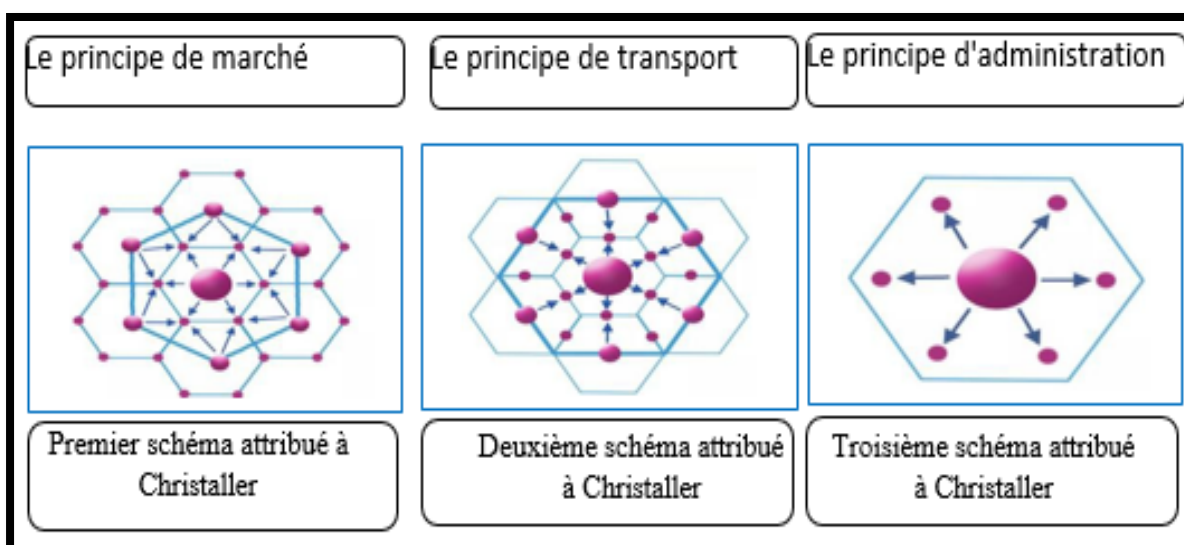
| Le principe de marché | Le principe de transport | Le principe d'administration |
|---|---|---|
| Premier schéma attribué à Christaller | Deuxième schéma attribué à Christaller | Troisième schéma attribué à Christaller |